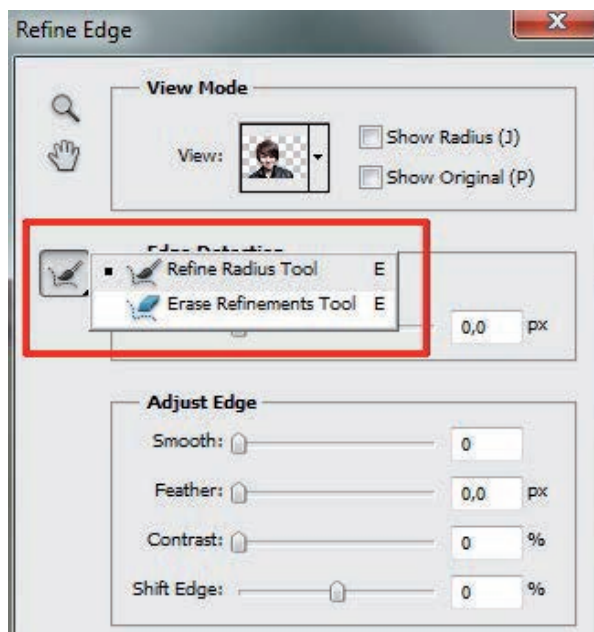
Refine Edge

View Mode

View:

Show Radius (J)

Show Original (P)

Edge Detection

Refine Radius Tool E

Erase Refinements Tool E

0,0 px

Adjust Edge

Smooth: 0

Feather: 0,0 px

Contrast: 0 %

Shift Edge: 0 %